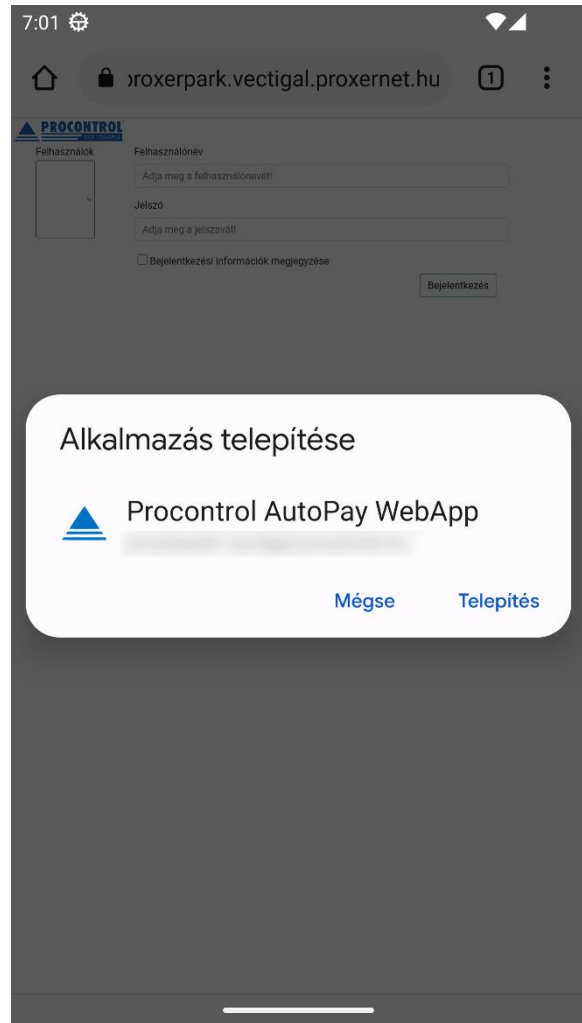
7:01

ɔroxerpark.vectigal.proxernet.hu

1

PROCONTROL

Felhasználók

Felhasználónév

Adja meg a felhasználónevét!

Jelszó

Adja meg a jelszavát!

Bejelentkezési információk megjegyzése

Bejelentkezés

Alkalmazás telepítése

Procontrol AutoPay WebApp

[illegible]

Mégse

Telepítés